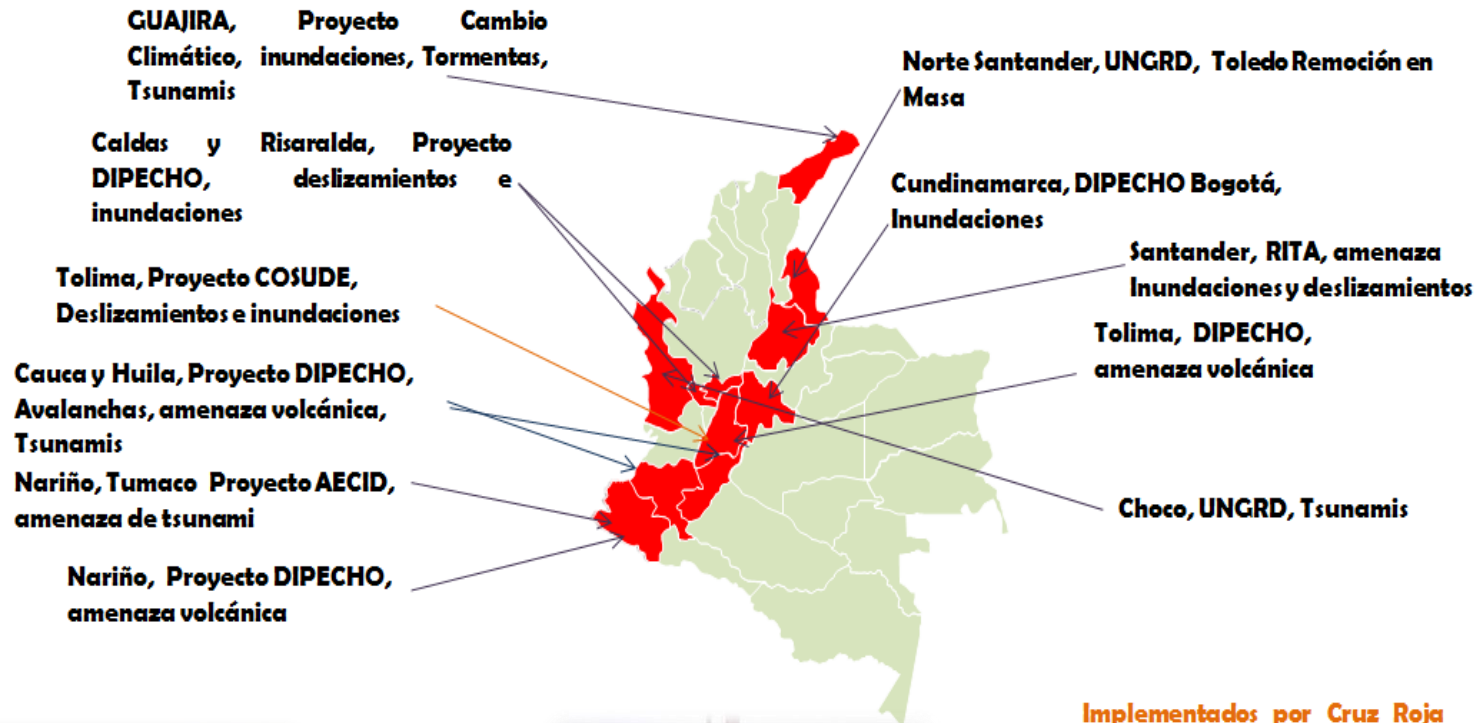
GUAJIRA, Proyecto Cambio Climático, inundaciones, Tormentas, Tsunamis

Caldas y Risaralda, Proyecto DIPECHO, deslizamientos e inundaciones

Tolima, Proyecto COSUDE, Deslizamientos e inundaciones

Cauca y Huila, Proyecto DIPECHO, Avalanchas, amenaza volcánica, Tsunamis

Nariño, Tumaco Proyecto AECID, amenaza de tsunami

Nariño, Proyecto DIPECHO, amenaza volcánica

Norte Santander, UNGRD, Toledo Remoción en Masa

Cundinamarca, DIPECHO Bogotá, Inundaciones

Santander, RITA, amenaza Inundaciones y deslizamientos

Tolima, DIPECHO, amenaza volcánica

Choco, UNGRD, Tsunamis

Implementados por Cruz Roja